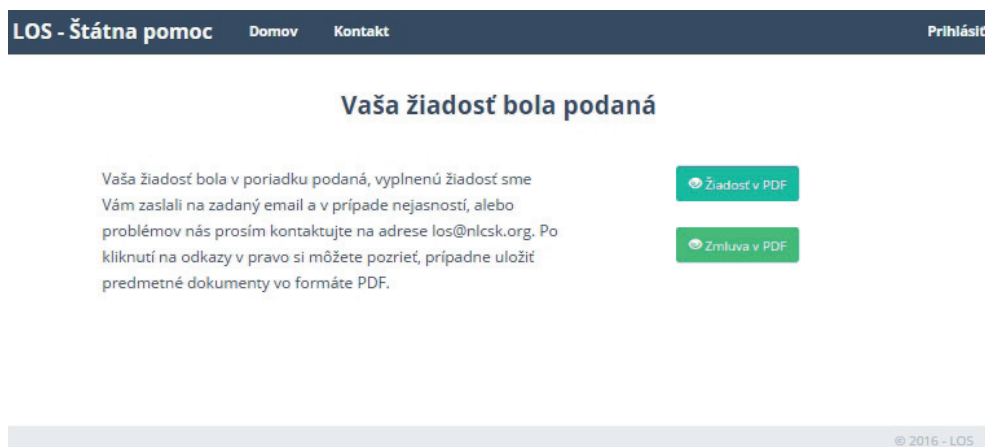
LOS - Štátna pomoc Domov Kontakt Prihlásiť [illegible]

Vaša žiadosť bola podaná

Vaša žiadosť bola v poriadku podaná, vyplnenú žiadosť sme Vám zaslali na zadaný email a v prípade nejasností, alebo problémov nás prosím kontaktujte na adrese los@nlcsk.org. Po kliknutí na odkazy v pravo si môžete pozrieť, prípadne uložiť predmetné dokumenty vo formáte PDF.

Žiadosť v PDF

Zmluva v PDF

© 2016 - LOS